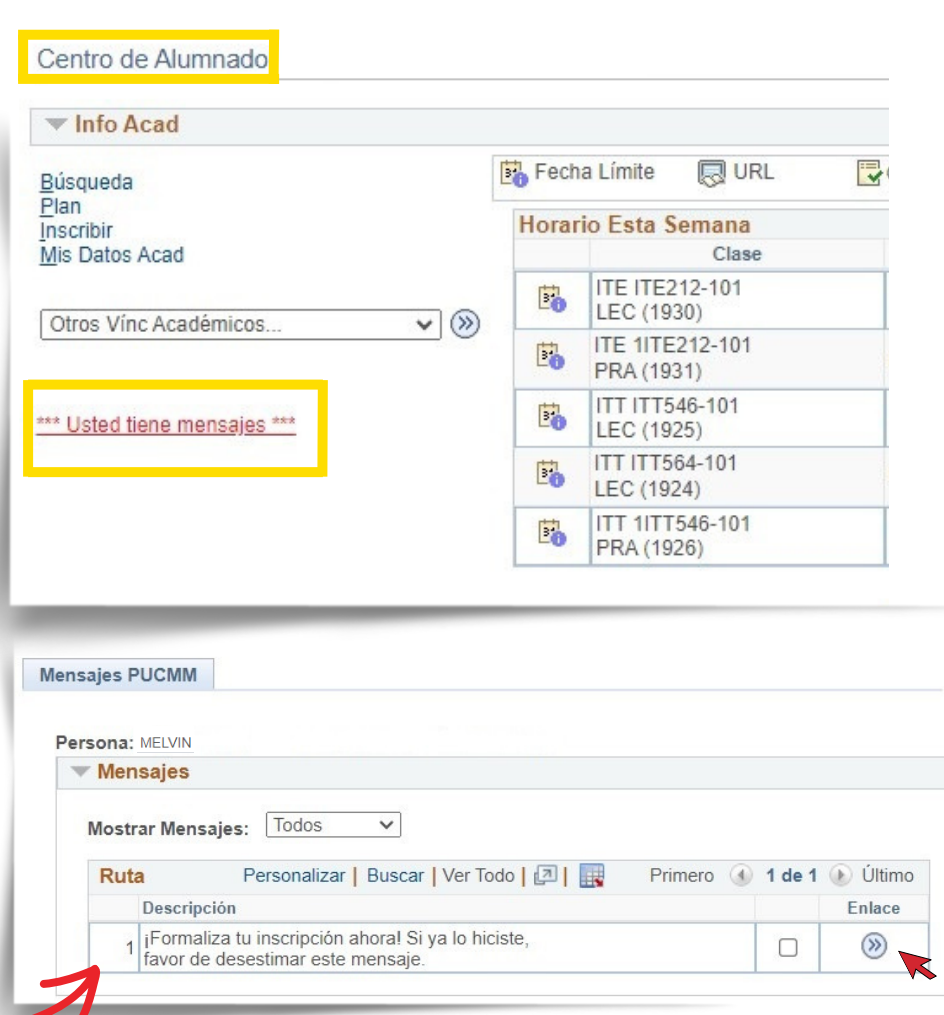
Centro de Alumnado

Info Acad

Búsqueda
Plan
Inscribir
Mis Datos Acad

Otros Vínc Académicos...

*** Usted tiene mensajes ***

Fecha Límite URL

Horario Esta Semana

| | Clase |
|---|---|
| | ITE ITE212-101 LEC (1930) |
| | ITE 1ITE212-101 PRA (1931) |
| | ITT ITT546-101 LEC (1925) |
| | ITT ITT564-101 LEC (1924) |
| | ITT 1ITT546-101 PRA (1926) |

Mensajes PUCMM

Persona: MELVIN

Mensajes

Mostrar Mensajes: Todos

Ruta Personalizar | Buscar | Ver Todo | | Primero 1 de 1 Último

| | Descripción | | Enlace |
|---|---|---|---|
| 1 | ¡Formaliza tu inscripción ahora! Si ya lo hiciste, favor de desestimar este mensaje. | | |